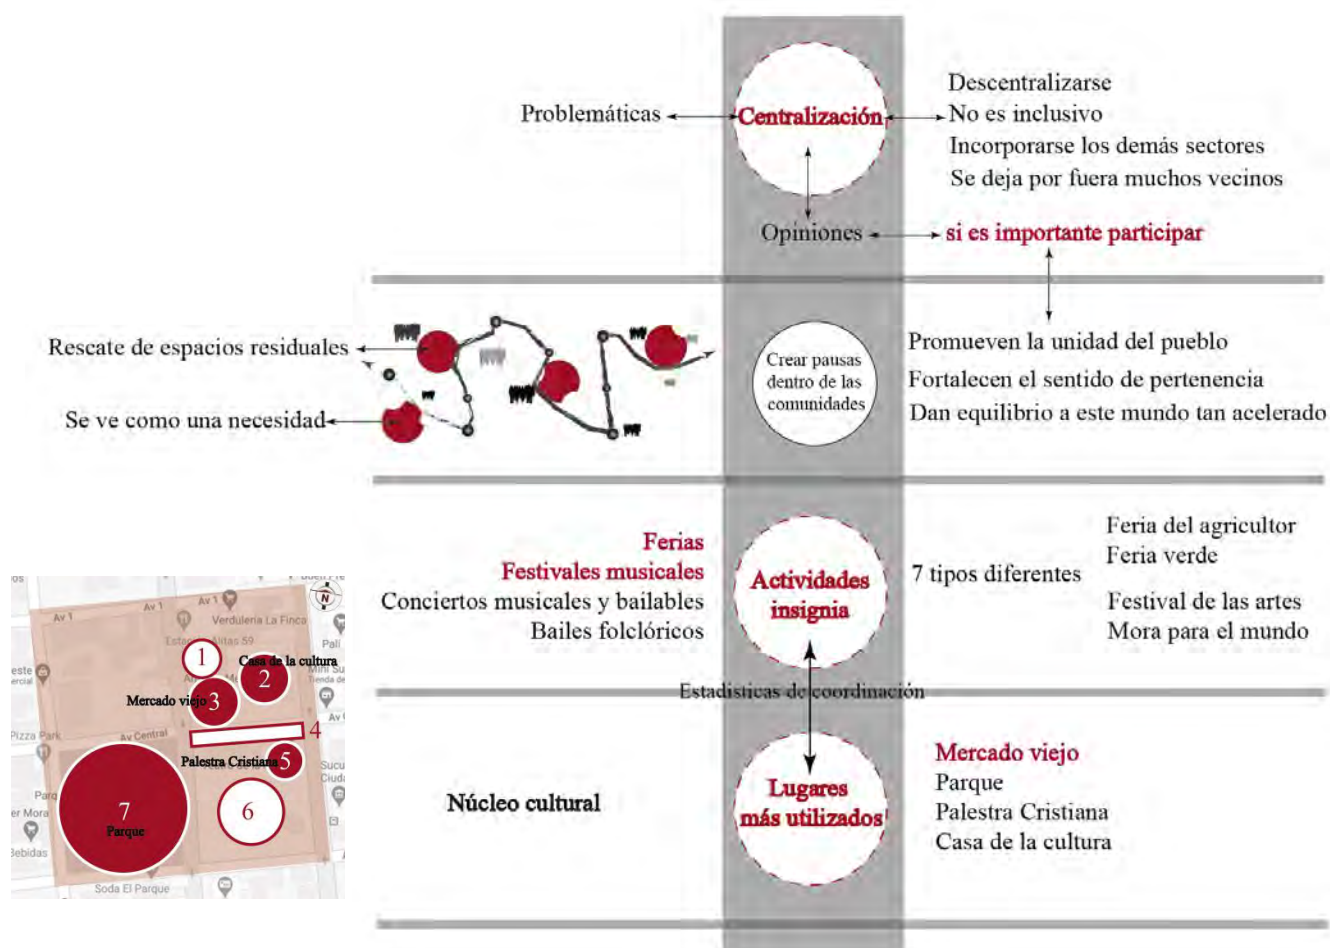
Problemáticas

Centralización

Descentralizarse
No es inclusivo
Incorporarse los demás sectores
Se deja por fuera muchos vecinos

Opiniones

si es importante participar

Rescate de espacios residuales

Se ve como una necesidad

Crear pausas dentro de las comunidades

Promueven la unidad del pueblo
Fortalecen el sentido de pertenencia
Dan equilibrio a este mundo tan acelerado

Ferias
Festivales musicales
Conciertos musicales y bailables
Bailes folclóricos

Actividades insignia

7 tipos diferentes

Feria del agricultor
Feria verde
Festival de las artes
Mora para el mundo

Estadísticas de coordinación

Núcleo cultural

Lugares más utilizados

Mercado viejo
Parque
Palestra Cristiana
Casa de la cultura

Av 1
Av 1
Av 1
Verduleria La Finca
Estanco Altas 59
N
1
Casa de la cultura
2
Mercado viejo 3
Av Central
4
Pizza Park
Palestra Cristiana 5
7
Parque
6
Soda El Parque
Bebidas
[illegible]